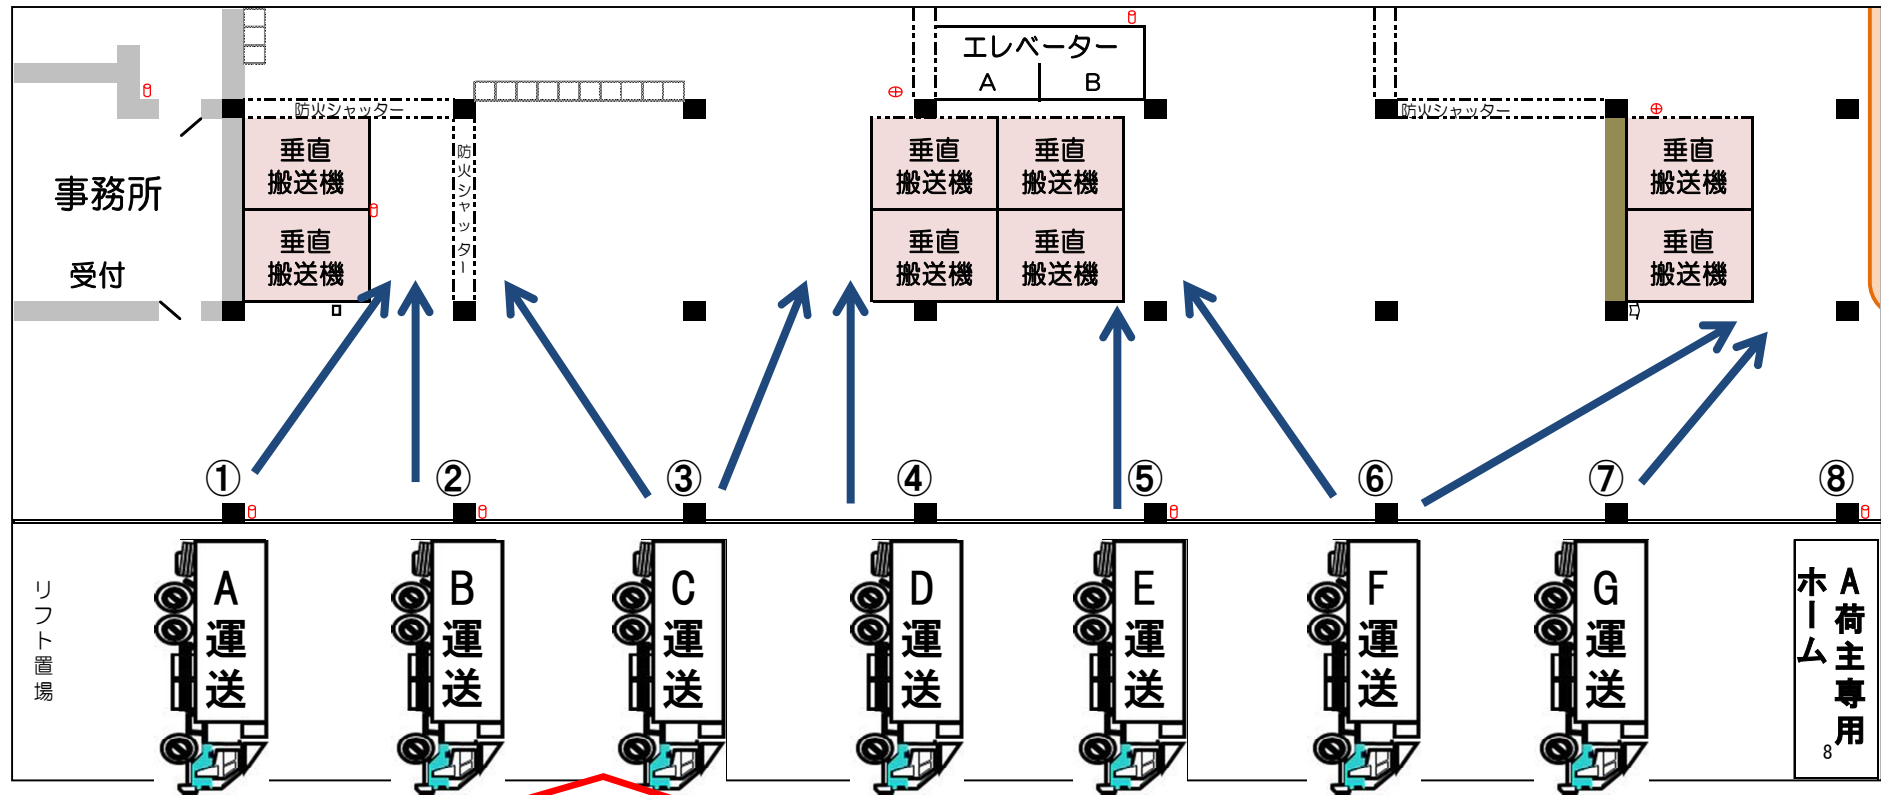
エレベーター
A B

防火シャッター
防火シャッター
防火シャッター

事務所
受付

垂直搬送機
垂直搬送機
垂直搬送機
垂直搬送機
垂直搬送機
垂直搬送機
垂直搬送機
垂直搬送機

①
②
③
④
⑤
⑥
⑦
⑧

リフト置場

A運送
B運送
C運送
D運送
E運送
F運送
G運送

A荷主専用ホーム
8